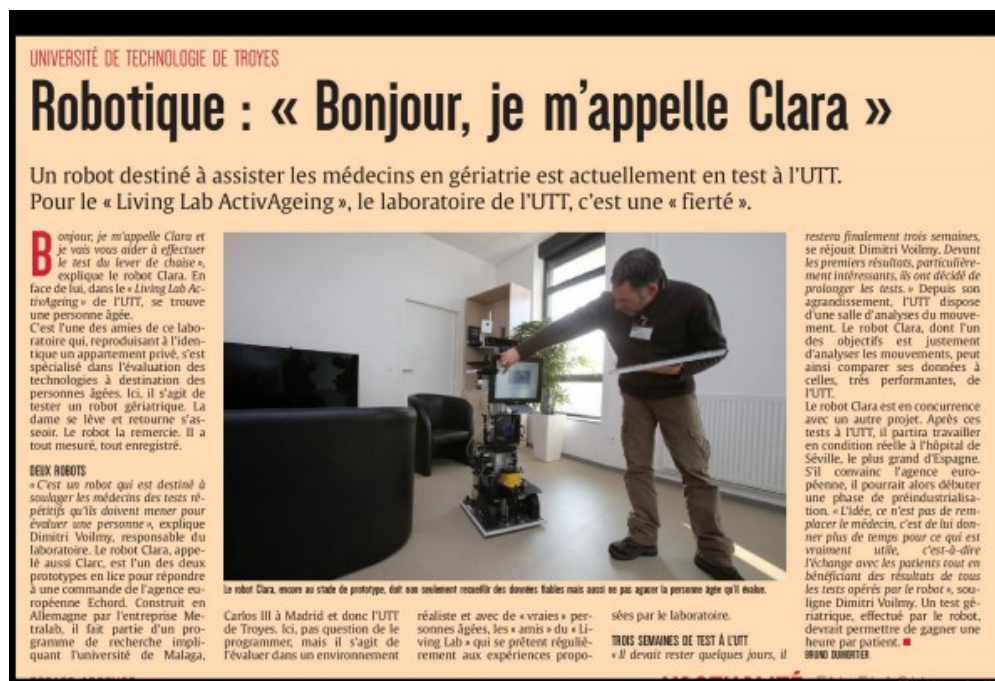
UNIVERSITÉ DE TECHNOLOGIE DE TROYES

Robotique : « Bonjour, je m'appelle Clara »

Un robot destiné à assister les médecins en gériatrie est actuellement en test à l'UTT. Pour le « Living Lab ActivAgeing », le laboratoire de l'UTT, c'est une « fierté ».

Bonjour, je m'appelle Clara et je vais vous aider à effectuer le test du lever de chaise », explique le robot Clara. En face de lui, dans le « Living Lab ActivAgeing » de l'UTT, se trouve une personne âgée.
C'est l'une des amies de ce laboratoire qui, reproduisant à l'identique un appartement privé, s'est spécialisé dans l'évaluation des technologies à destination des personnes âgées. Ici, il s'agit de tester un robot gériatrique. La dame se lève et retourne s'asseoir. Le robot la remercie. Il a tout mesuré, tout enregistré.

DEUX ROBOTS
« C'est un robot qui est destiné à soulager les médecins des tests répétitifs qu'ils doivent mener pour évaluer une personne », explique Dimitri Voilmy, responsable du laboratoire. Le robot Clara, appelé aussi Clarc, est l'un des deux prototypes en lice pour répondre à une commande de l'agence européenne Echord. Construit en Allemagne par l'entreprise Metralab, il fait partie d'un programme de recherche impliquant l'université de Malaga,

Le robot Clara, encore au stade de prototype, doit non seulement recueillir des données fiables mais aussi ne pas agacer la personne âgée qu'il évalue.

Carlos III à Madrid et donc l'UTT de Troyes. Ici, pas question de le programmer, mais il s'agit de l'évaluer dans un environnement

réaliste et avec de « vraies » personnes âgées, les « amis » du « Living Lab » qui se prêtent régulièrement aux expériences propo-

sées par le laboratoire.

TROIS SEMAINES DE TEST À L'UTT
« Il devait rester quelques jours, il

restera finalement trois semaines, se réjouit Dimitri Voilmy. Devant les premiers résultats, particulièrement intéressants, ils ont décidé de prolonger les tests. » Depuis son agrandissement, l'UTT dispose d'une salle d'analyses du mouvement. Le robot Clara, dont l'un des objectifs est justement d'analyser les mouvements, peut ainsi comparer ses données à celles, très performantes, de l'UTT.
Le robot Clara est en concurrence avec un autre projet. Après ces tests à l'UTT, il partira travailler en condition réelle à l'hôpital de Séville, le plus grand d'Espagne. S'il convainc l'agence européenne, il pourrait alors débuter une phase de préindustrialisation. « L'idée, ce n'est pas de remplacer le médecin, c'est de lui donner plus de temps pour ce qui est vraiment utile, c'est-à-dire l'échange avec les patients tout en bénéficiant des résultats de tous les tests opérés par le robot », souligne Dimitri Voilmy. Un test gériatrique, effectué par le robot, devrait permettre de gagner une heure par patient.
BRUNO DUMORTIER